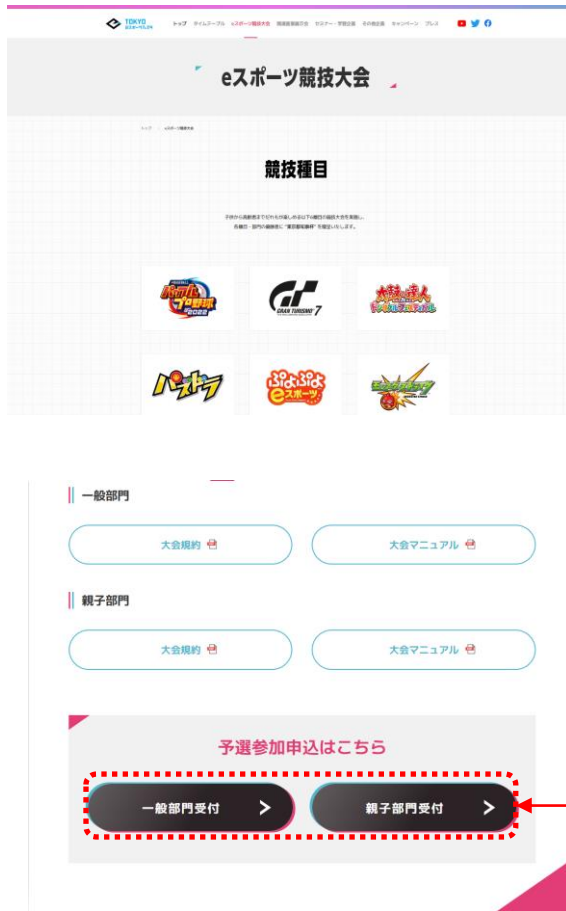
TOKYO eスポーツフェスタ

トップ　タイムテーブル　eスポーツ競技大会　関連産業展示会　セミナー・学習企画　その他企画　キャンペーン　プレス

eスポーツ競技大会

トップ　eスポーツ競技大会

競技種目

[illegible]

パワフルプロ野球 2022

GRAN TURISMO 7

太鼓の達人

パズドラ

ぷよぷよ eスポーツ

モンスターストライク

一般部門

大会規約

大会マニュアル

親子部門

大会規約

大会マニュアル

予選参加申込はこちら

一般部門受付

親子部門受付